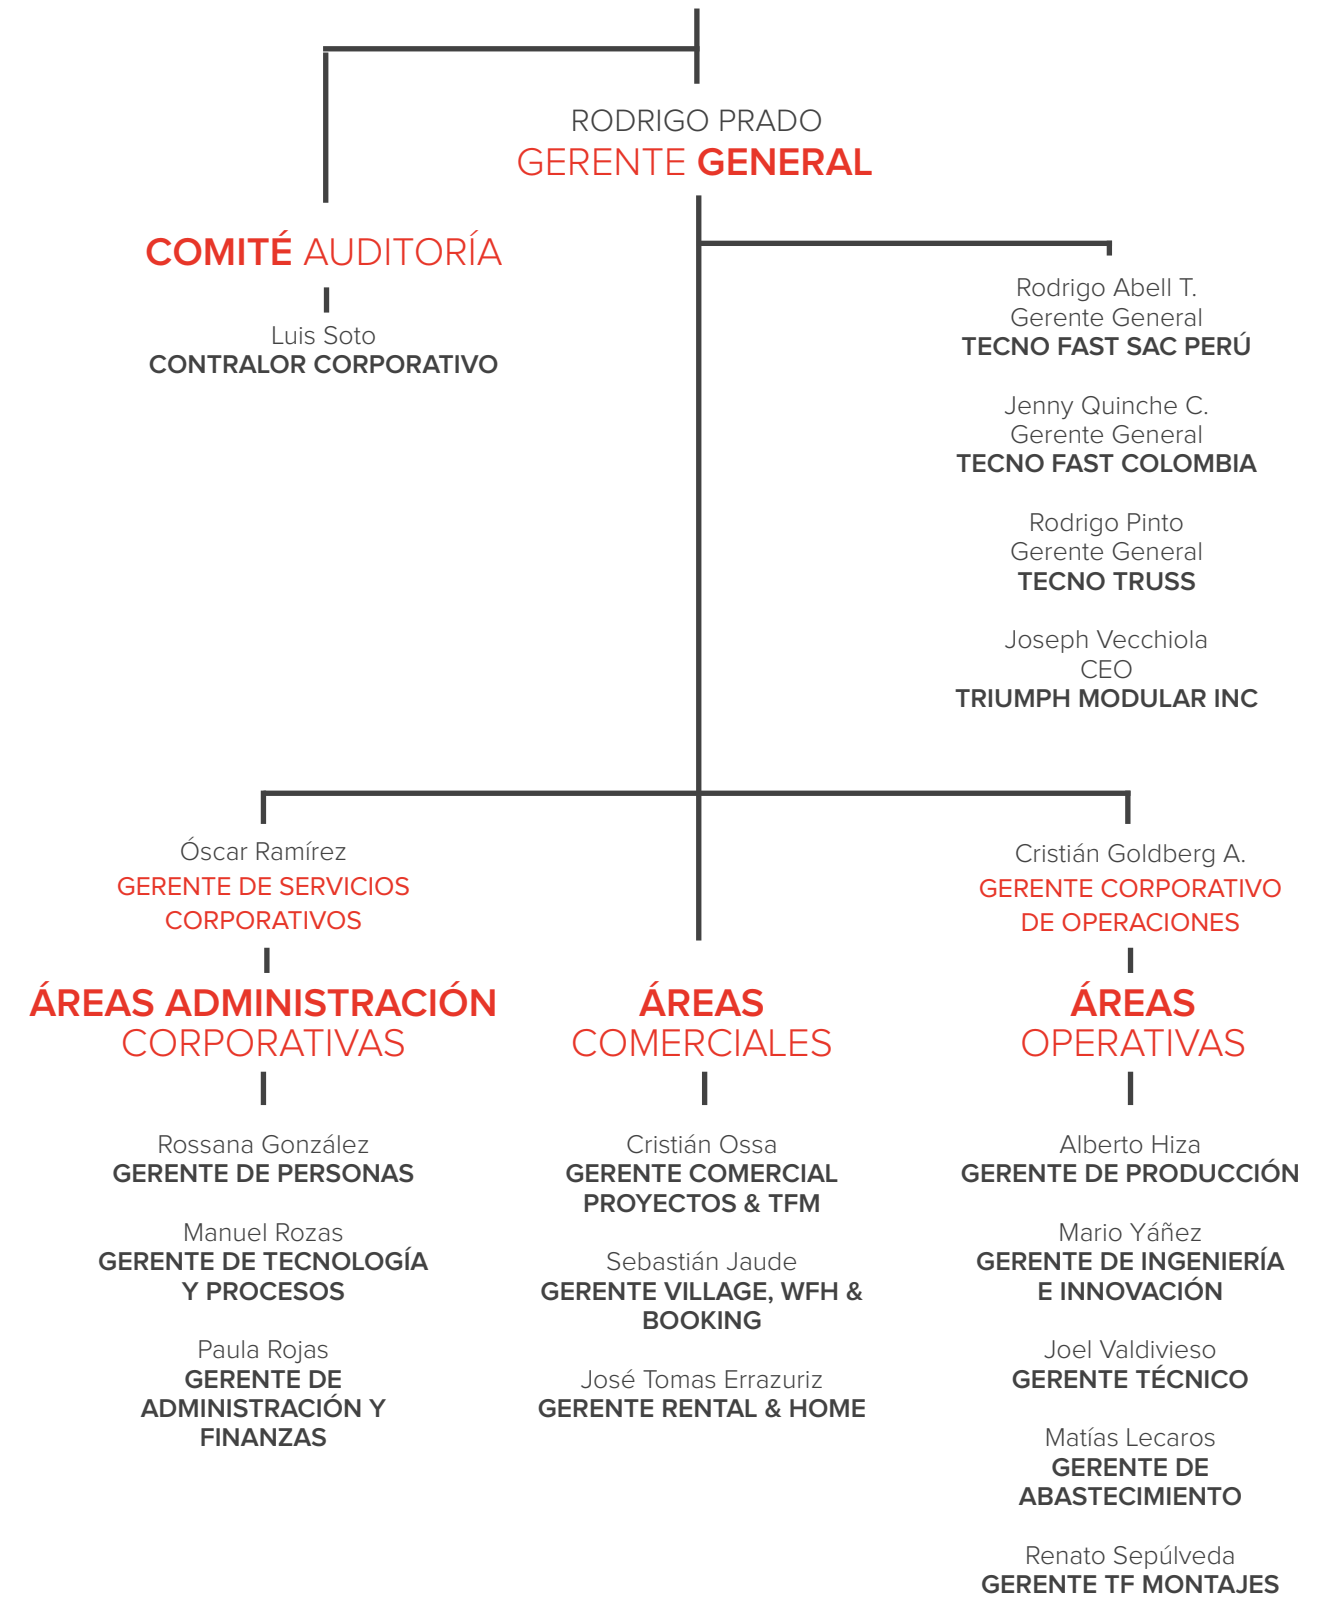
RODRIGO PRADO
GERENTE GENERAL

COMITÉ AUDITORÍA

Luis Soto
CONTRALOR CORPORATIVO

Rodrigo Abell T.
Gerente General
TECNO FAST SAC PERÚ

Jenny Quinche C.
Gerente General
TECNO FAST COLOMBIA

Rodrigo Pinto
Gerente General
TECNO TRUSS

Joseph Vecchiola
CEO
TRIUMPH MODULAR INC

Óscar Ramírez
GERENTE DE SERVICIOS CORPORATIVOS

ÁREAS ADMINISTRACIÓN CORPORATIVAS

Rossana González
GERENTE DE PERSONAS

Manuel Rozas
GERENTE DE TECNOLOGÍA Y PROCESOS

Paula Rojas
GERENTE DE ADMINISTRACIÓN Y FINANZAS

ÁREAS COMERCIALES

Cristián Ossa
GERENTE COMERCIAL PROYECTOS & TFM

Sebastián Jaude
GERENTE VILLAGE, WFH & BOOKING

José Tomas Errazuriz
GERENTE RENTAL & HOME

Cristián Goldberg A.
GERENTE CORPORATIVO DE OPERACIONES

ÁREAS OPERATIVAS

Alberto Hiza
GERENTE DE PRODUCCIÓN

Mario Yáñez
GERENTE DE INGENIERÍA E INNOVACIÓN

Joel Valdivieso
GERENTE TÉCNICO

Matías Lecaros
GERENTE DE ABASTECIMIENTO

Renato Sepúlveda
GERENTE TF MONTAJES